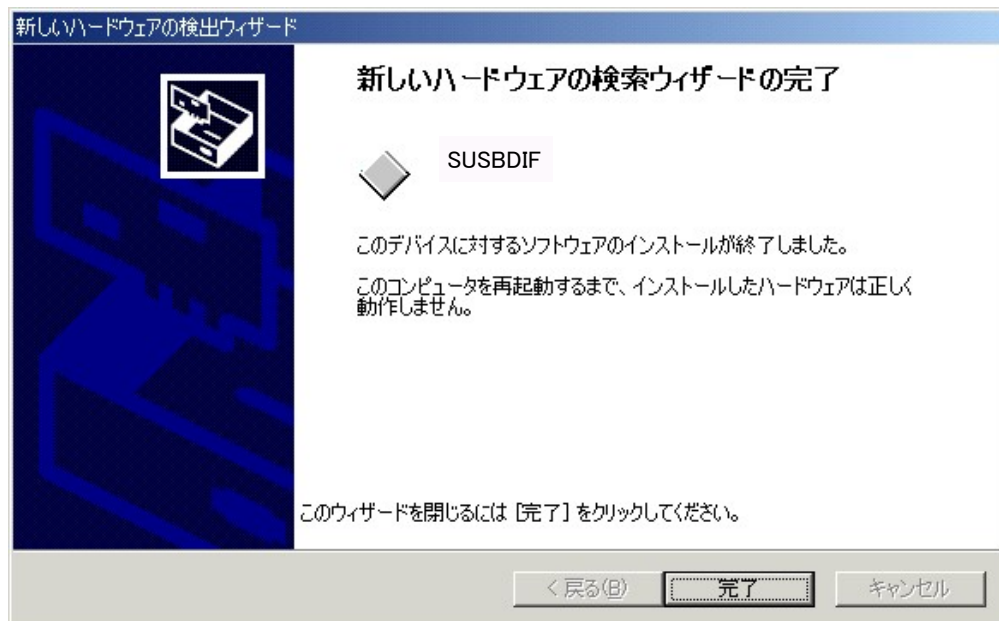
新しいハードウェアの検出ウィザード

新しいハードウェアの検索ウィザードの完了

SUSBDIF

このデバイスに対するソフトウェアのインストールが終了しました。

このコンピュータを再起動するまで、インストールしたハードウェアは正しく動作しません。

このウィザードを閉じるには [完了] をクリックしてください。

< 戻る(B)
完了
キャンセル